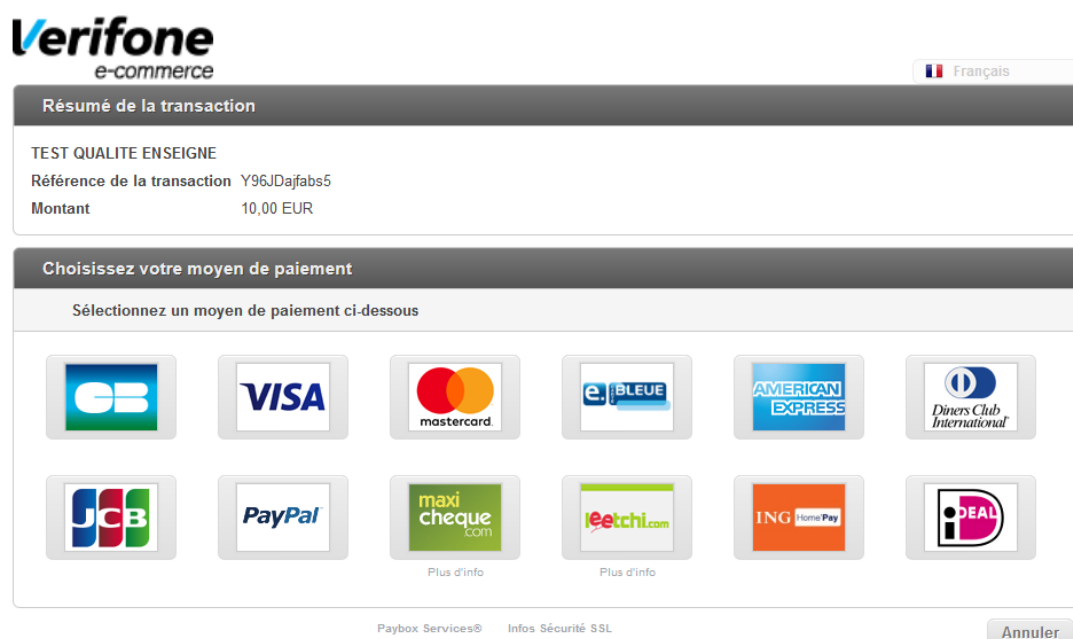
Verifone
e-commerce

Français

Résumé de la transaction

TEST QUALITE ENSEIGNE
Référence de la transaction Y96JDajfabs5
Montant 10,00 EUR

Choisissez votre moyen de paiement

Sélectionnez un moyen de paiement ci-dessous

CB
VISA
mastercard.
e. BLEUE
AMERICAN EXPRESS
Diners Club International

JCB
PayPal
maxi cheque .com
Plus d'info
leetchi.com
Plus d'info
ING Home'Pay
iDEAL

Paybox Services® Infos Sécurité SSL

Annuler